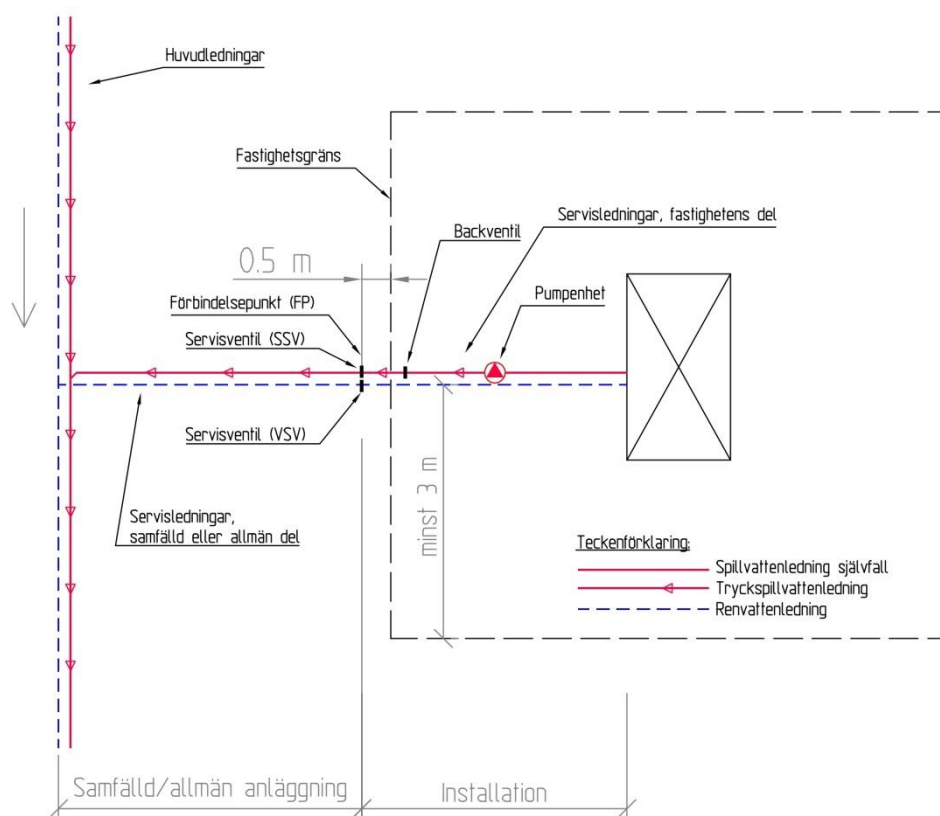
Huvudledningar

Fastighetsgräns

Backventil

Servisledningar, fastighetens del

0.5 m

Pumpenhet

Förbindelsepunkt (FP)

Servisventil (SSV)

Servisventil (VSV)

minst 3 m

Servisledningar, samfälld eller allmän del

Teckenförklaring:

Spillvattenledning självfall

Tryckspillvattenledning

Renvattenledning

Samfälld/allmän anläggning

Installation